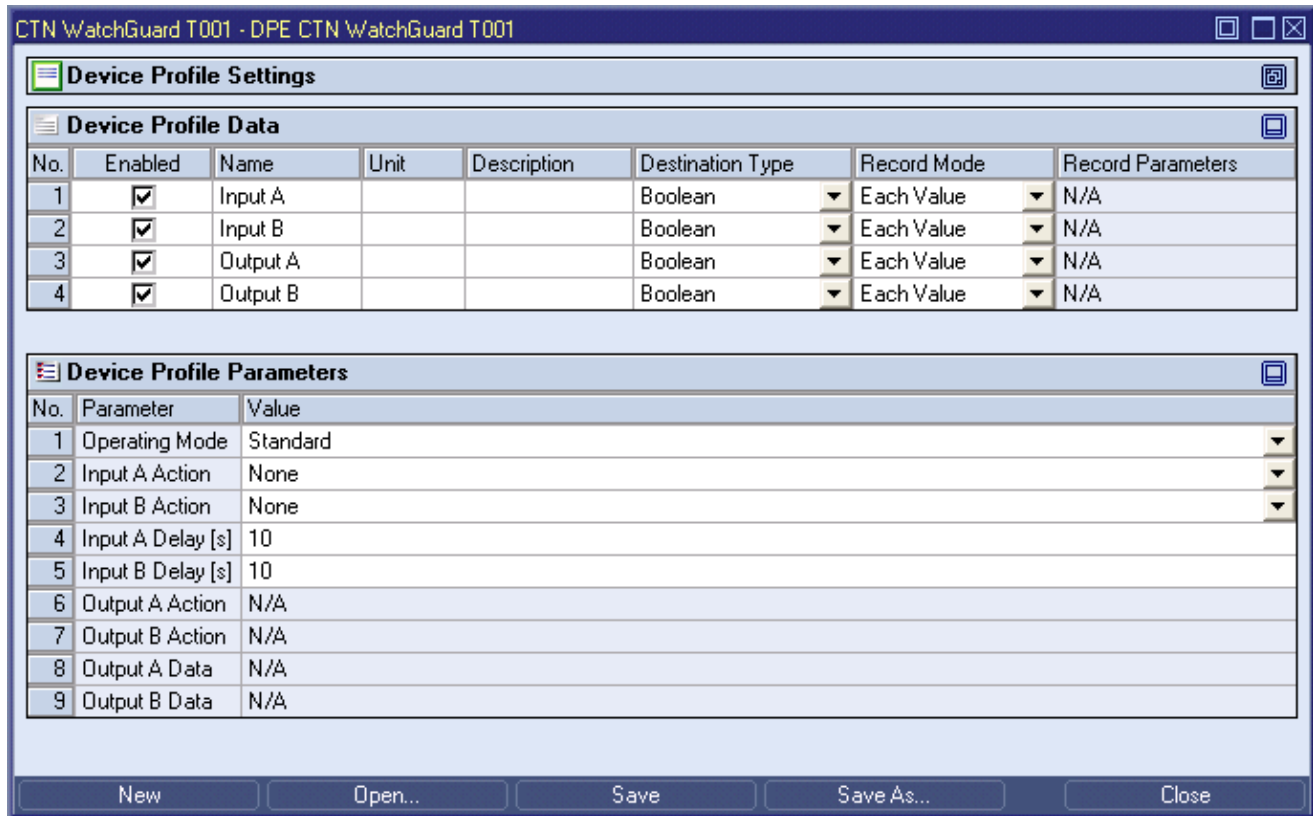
CTN WatchGuard T001 - DPE CTN WatchGuard T001

Device Profile Settings

Device Profile Data

| No. | Enabled | Name | Unit | Description | Destination Type | Record Mode | Record Parameters |
|---|---|---|---|---|---|---|---|
| 1 | ☑ | Input A | | | Boolean | Each Value | N/A |
| 2 | ☑ | Input B | | | Boolean | Each Value | N/A |
| 3 | ☑ | Output A | | | Boolean | Each Value | N/A |
| 4 | ☑ | Output B | | | Boolean | Each Value | N/A |

Device Profile Parameters

| No. | Parameter | Value |
|---|---|---|
| 1 | Operating Mode | Standard |
| 2 | Input A Action | None |
| 3 | Input B Action | None |
| 4 | Input A Delay [s] | 10 |
| 5 | Input B Delay [s] | 10 |
| 6 | Output A Action | N/A |
| 7 | Output B Action | N/A |
| 8 | Output A Data | N/A |
| 9 | Output B Data | N/A |

New Open... Save Save As... Close